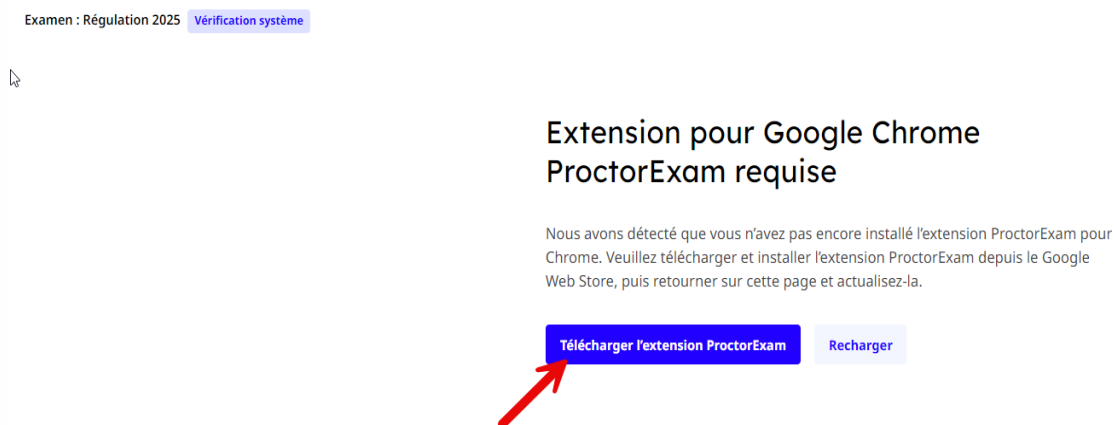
Examen : Régulation 2025 Vérification système

Extension pour Google Chrome ProctorExam requise

Nous avons détecté que vous n'avez pas encore installé l'extension ProctorExam pour Chrome. Veuillez télécharger et installer l'extension ProctorExam depuis le Google Web Store, puis retourner sur cette page et actualisez-la.

Télécharger l'extension ProctorExam

Recharger